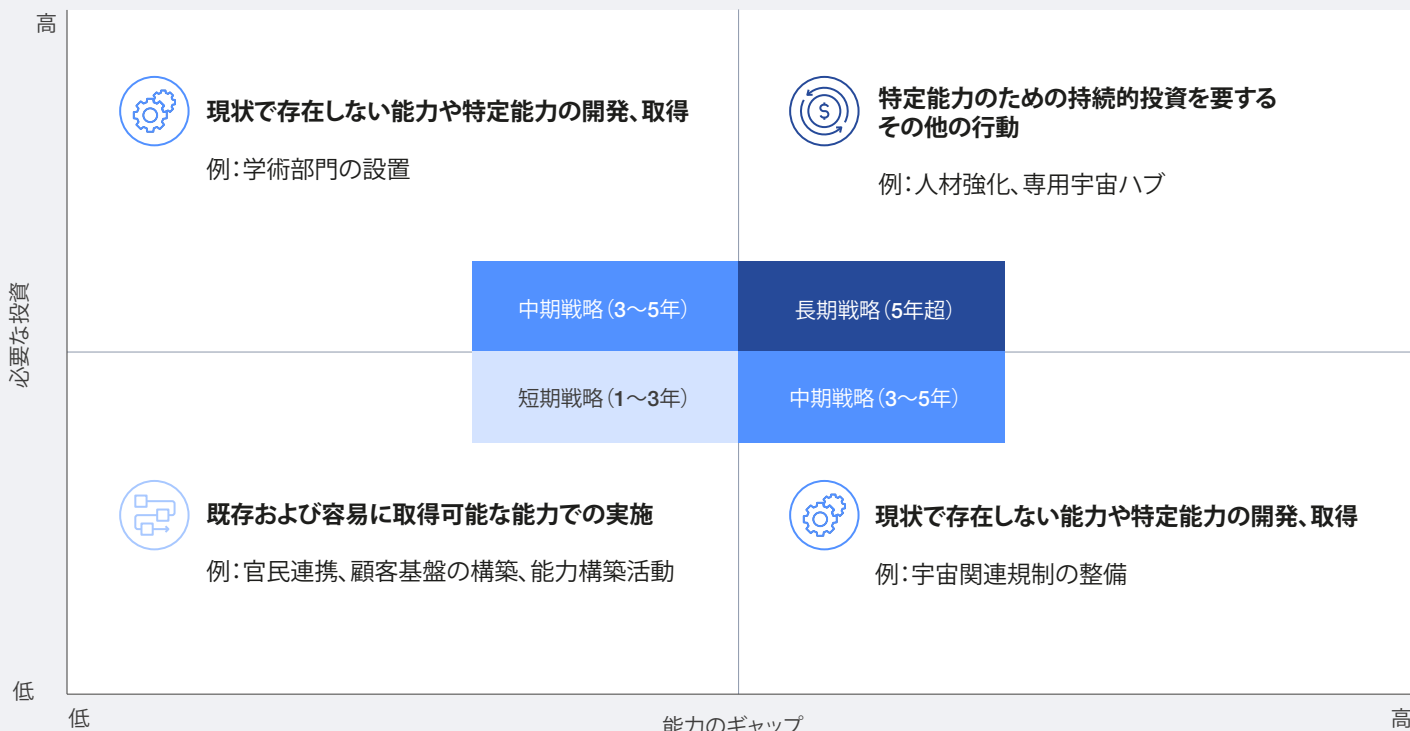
高

必要な投資

低

現状で存在しない能力や特定能力の開発、取得

例：学術部門の設置

特定能力のための持続的投資を要する
その他の行動

例：人材強化、専用宇宙ハブ

中期戦略（3〜5年）

長期戦略（5年超）

短期戦略（1〜3年）

中期戦略（3〜5年）

既存および容易に取得可能な能力での実施

例：官民連携、顧客基盤の構築、能力構築活動

現状で存在しない能力や特定能力の開発、取得

例：宇宙関連規制の整備

低

能力のギャップ

高